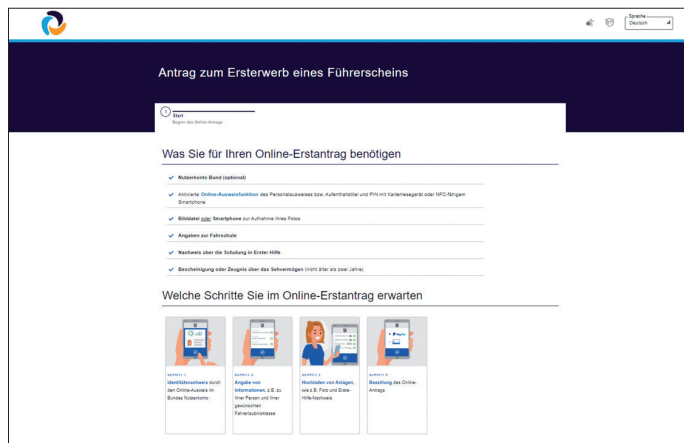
Sprache
Deutsch

Antrag zum Ersterwerb eines Führerscheins

1 Start
Beginn des Online-Antrags

Was Sie für Ihren Online-Erstantrag benötigen

Nutzerkonto Bund (optional)

Aktivierte Online-Ausweisfunktion des Personalausweises bzw. Aufenthaltstitel und PIN mit Kartenlesegerät oder NFC-fähigem Smartphone

Bilddatei oder Smartphone zur Aufnahme Ihres Fotos

Angaben zur Fahrschule

Nachweis über die Schulung in Erster Hilfe

Bescheinigung oder Zeugnis über das Sehvermögen (nicht älter als zwei Jahre)

Welche Schritte Sie im Online-Erstantrag erwarten

SCHRITT 1
Identifizierung durch den Online-Ausweis im Bundes Nutzerkonto

SCHRITT 2
Angabe von Informationen, z.B. zu Ihrer Person und Ihrer gewünschten Fahrerlaubnisklasse

SCHRITT 3
Hochladen von Anlagen, wie z.B. Foto und Erste-Hilfe-Nachweis

SCHRITT 4
Bezahlung des Online-Antrags